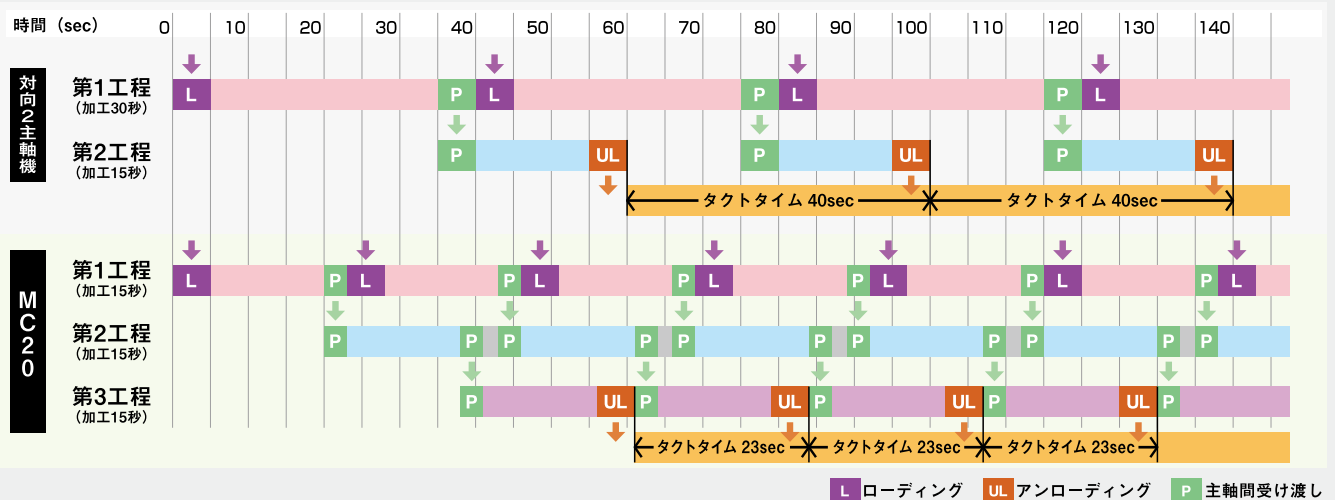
時間（sec） 0 10 20 30 40 50 60 70 80 90 100 110 120 130 140

対向2主軸機

第1工程
（加工30秒）
L P L P L P L

第2工程
（加工15秒）
P UL P UL P UL

タクトタイム 40sec
タクトタイム 40sec

MC20

第1工程
（加工15秒）
L P L P L P L P L P L P L P L

第2工程
（加工15秒）
P P P P P P P P P P P P P

第3工程
（加工15秒）
P UL P UL P UL P UL P

タクトタイム 23sec
タクトタイム 23sec
タクトタイム 23sec

L ローディング UL アンローディング P 主軸間受け渡し